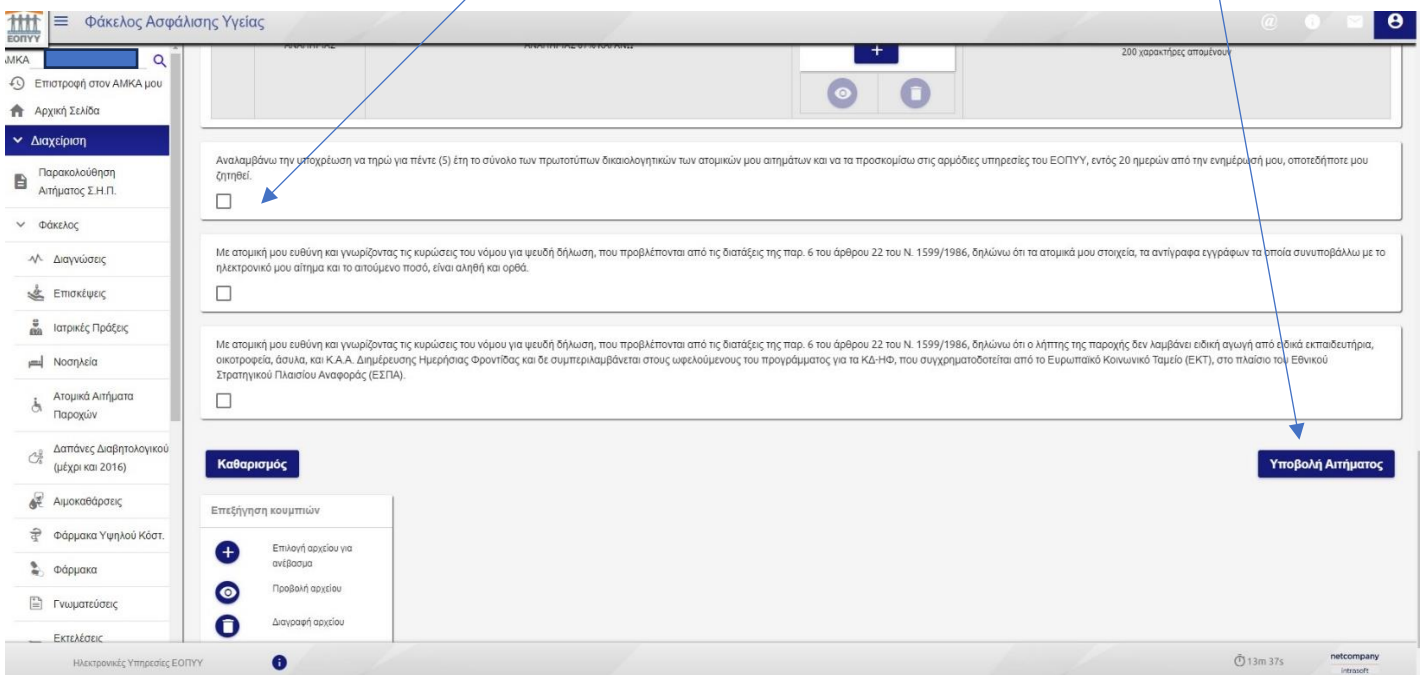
ΕΟΠΥΥ
Φάκελος Ασφάλισης Υγείας

ΑΜΚΑ

Επιστροφή στον ΑΜΚΑ μου
Αρχική Σελίδα
Διαχείριση
Παρακολούθηση Αιτήματος Σ.Η.Π.
Φάκελος
Διαγνώσεις
Επισκέψεις
Ιατρικές Πράξεις
Νοσηλεία
Ατομικά Αιτήματα Παροχών
Δαπάνες Διαβητολογικού (μέχρι και 2016)
Αιμοκαθάρσεις
Φάρμακα Υψηλού Κόστ.
Φάρμακα
Γνωματεύσεις
Εκτελέσεις

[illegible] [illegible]

200 χαρακτήρες απομένουν

Αναλαμβάνω την υποχρέωση να τηρώ για πέντε (5) έτη το σύνολο των πρωτοτύπων δικαιολογητικών των ατομικών μου αιτημάτων και να τα προσκομίσω στις αρμόδιες υπηρεσίες του ΕΟΠΥΥ, εντός 20 ημερών από την ενημέρωσή μου, οποτεδήποτε μου ζητηθεί.

Με ατομική μου ευθύνη και γνωρίζοντας τις κυρώσεις του νόμου για ψευδή δήλωση, που προβλέπονται από τις διατάξεις της παρ. 6 του άρθρου 22 του Ν. 1599/1986, δηλώνω ότι τα ατομικά μου στοιχεία, τα αντίγραφα εγγράφων τα οποία συνυποβάλλω με το ηλεκτρονικό μου αίτημα και το αιτούμενο ποσό, είναι αληθή και ορθά.

Με ατομική μου ευθύνη και γνωρίζοντας τις κυρώσεις του νόμου για ψευδή δήλωση, που προβλέπονται από τις διατάξεις της παρ. 6 του άρθρου 22 του Ν. 1599/1986, δηλώνω ότι ο λήπτης της παροχής δεν λαμβάνει ειδική αγωγή από ειδικά εκπαιδευτήρια, οικοτροφεία, άσυλα, και Κ.Α.Α. Διημέρευσης Ημερήσιας Φροντίδας και δε συμπεριλαμβάνεται στους ωφελούμενους του προγράμματος για τα ΚΔ-ΗΦ, που συγχρηματοδοτείται από το Ευρωπαϊκό Κοινωνικό Ταμείο (ΕΚΤ), στο πλαίσιο του Εθνικού Στρατηγικού Πλαισίου Αναφοράς (ΕΣΠΑ).

Καθαρισμός
Υποβολή Αιτήματος

Επεξήγηση κουμπιών
Επιλογή αρχείου για ανέβασμα
Προβολή αρχείου
Διαγραφή αρχείου

Ηλεκτρονικές Υπηρεσίες ΕΟΠΥΥ
13m 37s
netcompany intrasoft